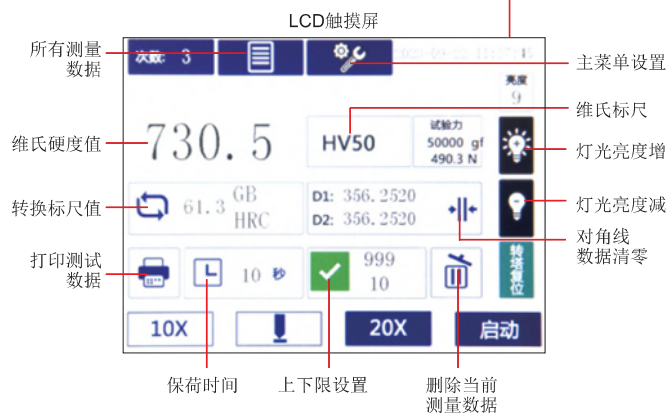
LCD触摸屏

所有测量数据

次数: 3

2021-09-12 11:17:45

主菜单设置

亮度
9

维氏标尺

维氏硬度值

730.5

HV50

试验力
50000 gf
490.3 N

灯光亮度增

转换标尺值

61.3 GB
HRC

D1: 356.2520
D2: 356.2520

灯光亮度减

对角线
数据清零

打印测试数据

10 秒

999
10

转塔复位

10X

20X

启动

保荷时间

上下限设置

删除当前
测量数据